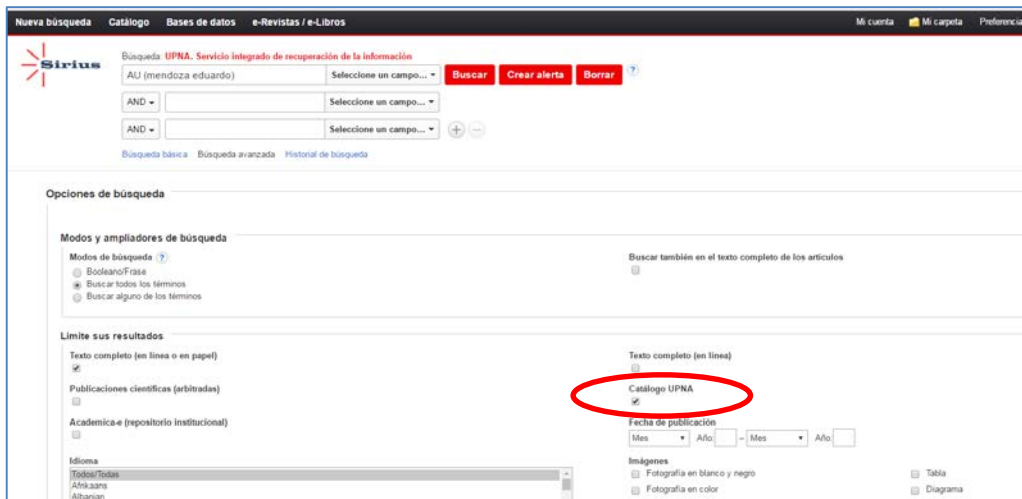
Nueva búsqueda Catálogo Bases de datos e-Revistas / e-Libros Mi cuenta Mi carpeta Preferencia

Sirius

Búsqueda: UPNA. Servicio integrado de recuperación de la información

AU (mendoza eduardo) Seleccione un campo... Buscar Crear alerta Borrar ?

AND Seleccione un campo...

AND Seleccione un campo...

Búsqueda básica Búsqueda avanzada Historial de búsqueda

Opciones de búsqueda

Modos y ampliadores de búsqueda

Modos de búsqueda ?
Booleano/Frase
Buscar todos los términos
Buscar alguno de los términos

Buscar también en el texto completo de los artículos

Limite sus resultados

Texto completo (en línea o en papel)

Texto completo (en línea)

Publicaciones científicas (arbitradas)

Catálogo UPNA

Academica-e (repositorio institucional)

Fecha de publicación
Mes Año: – Mes Año:

Idioma
Todos/Todas
Afrikaans
Albanian

Imágenes
Fotografía en blanco y negro
Fotografía en color
Tabla
Diagrama